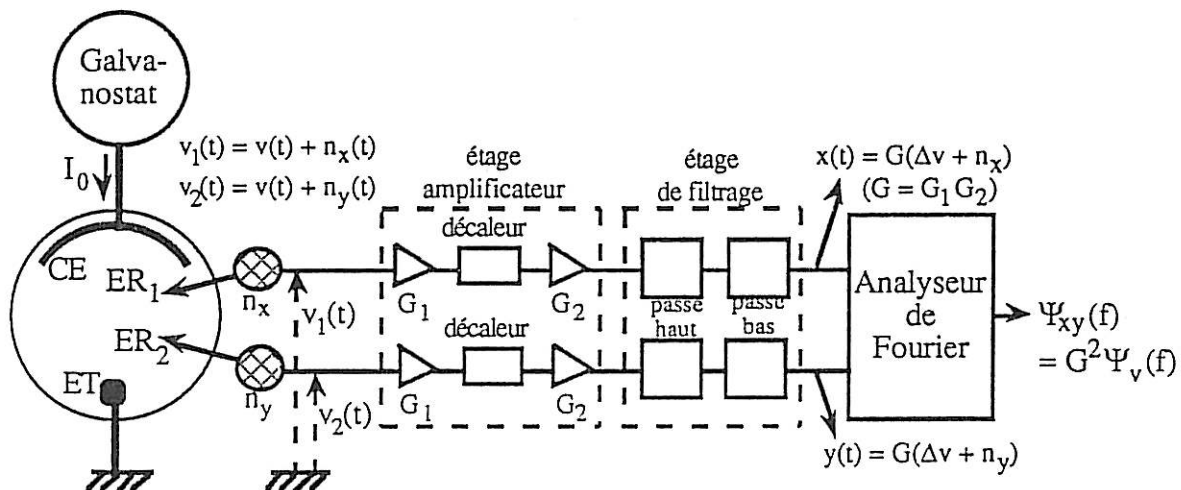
Galvanostat

$I_0$

$v_1(t) = v(t) + n_x(t)$
$v_2(t) = v(t) + n_y(t)$

CE
$ER_1$
$ER_2$
ET

$n_x$
$n_y$

$v_1(t)$
$v_2(t)$

étage amplificateur

décaleur
décaleur

$G_1$
$G_2$
$G_1$
$G_2$

étage de filtrage

passe haut
passe bas

$x(t) = G(\Delta v + n_x)$
$(G = G_1 G_2)$

Analyseur de Fourier

$\Psi_{xy}(f)$
$= G^2 \Psi_v(f)$

$y(t) = G(\Delta v + n_y)$